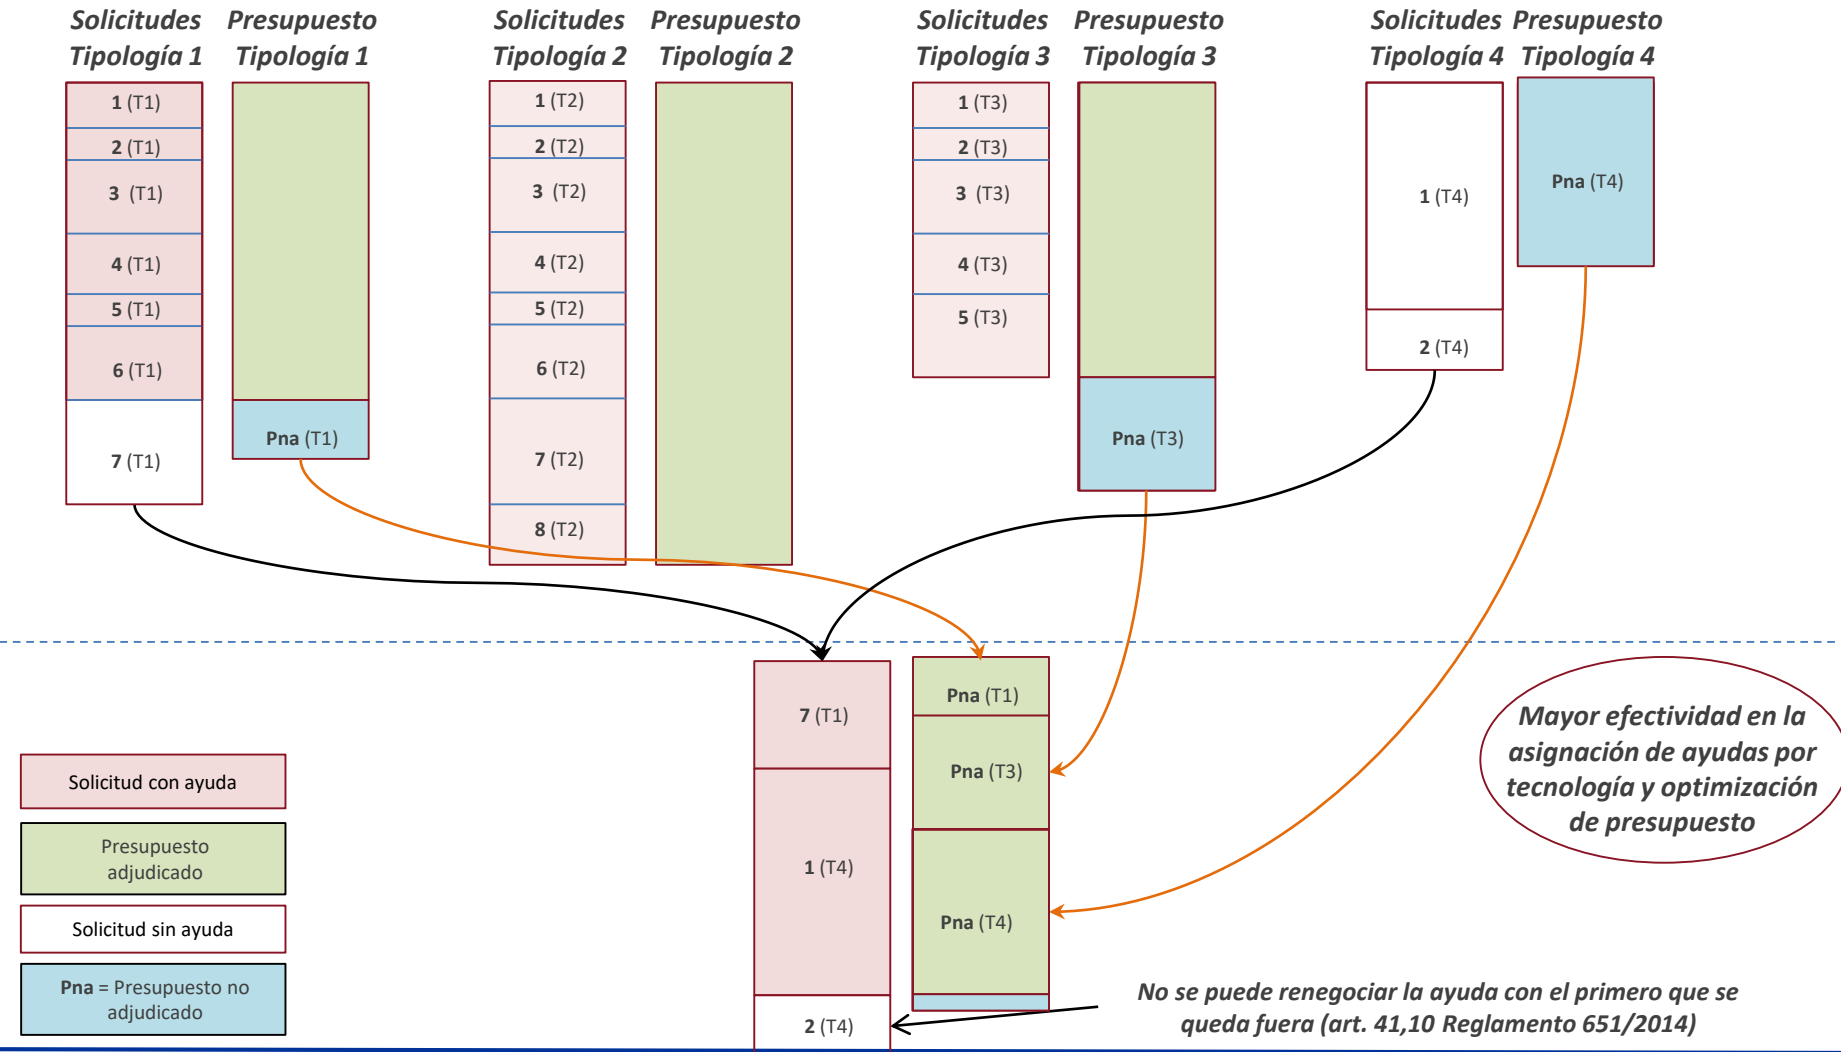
Solicitudes Tipología 1

Presupuesto Tipología 1

Solicitudes Tipología 2

Presupuesto Tipología 2

Solicitudes Tipología 3

Presupuesto Tipología 3

Solicitudes Tipología 4

Presupuesto Tipología 4

1 (T1)
2 (T1)
3 (T1)
4 (T1)
5 (T1)
6 (T1)
7 (T1)

Pna (T1)

1 (T2)
2 (T2)
3 (T2)
4 (T2)
5 (T2)
6 (T2)
7 (T2)
8 (T2)

1 (T3)
2 (T3)
3 (T3)
4 (T3)
5 (T3)

Pna (T3)

1 (T4)
2 (T4)

Pna (T4)

7 (T1)
1 (T4)
2 (T4)

Pna (T1)
Pna (T3)
Pna (T4)

Solicitud con ayuda

Presupuesto adjudicado

Solicitud sin ayuda

Pna = Presupuesto no adjudicado

Mayor efectividad en la asignación de ayudas por tecnología y optimización de presupuesto

No se puede renegociar la ayuda con el primero que se queda fuera (art. 41,10 Reglamento 651/2014)